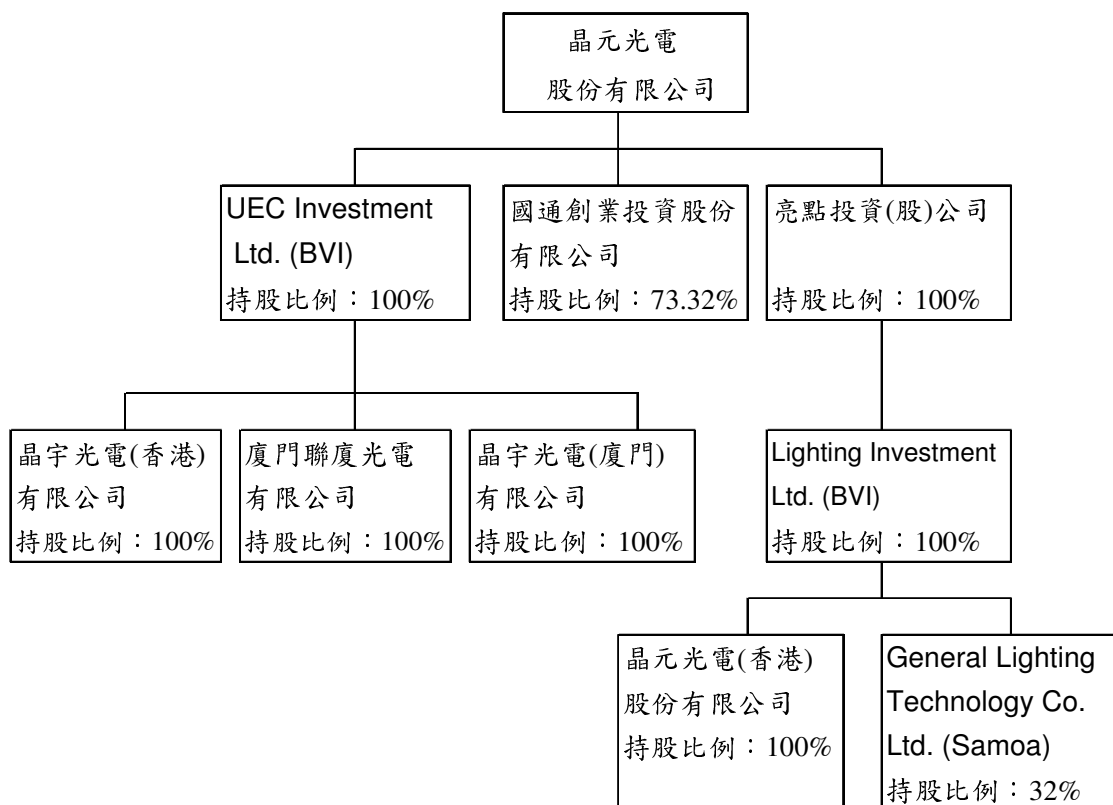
晶元光電
股份有限公司

UEC Investment Ltd. (BVI)
持股比例：100%

國通創業投資股份有限公司
持股比例：73.32%

亮點投資(股)公司
持股比例：100%

晶宇光電(香港)有限公司
持股比例：100%

廈門聯廈光電有限公司
持股比例：100%

晶宇光電(廈門)有限公司
持股比例：100%

Lighting Investment Ltd. (BVI)
持股比例：100%

晶元光電(香港)股份有限公司
持股比例：100%

General Lighting Technology Co. Ltd. (Samoa)
持股比例：32%